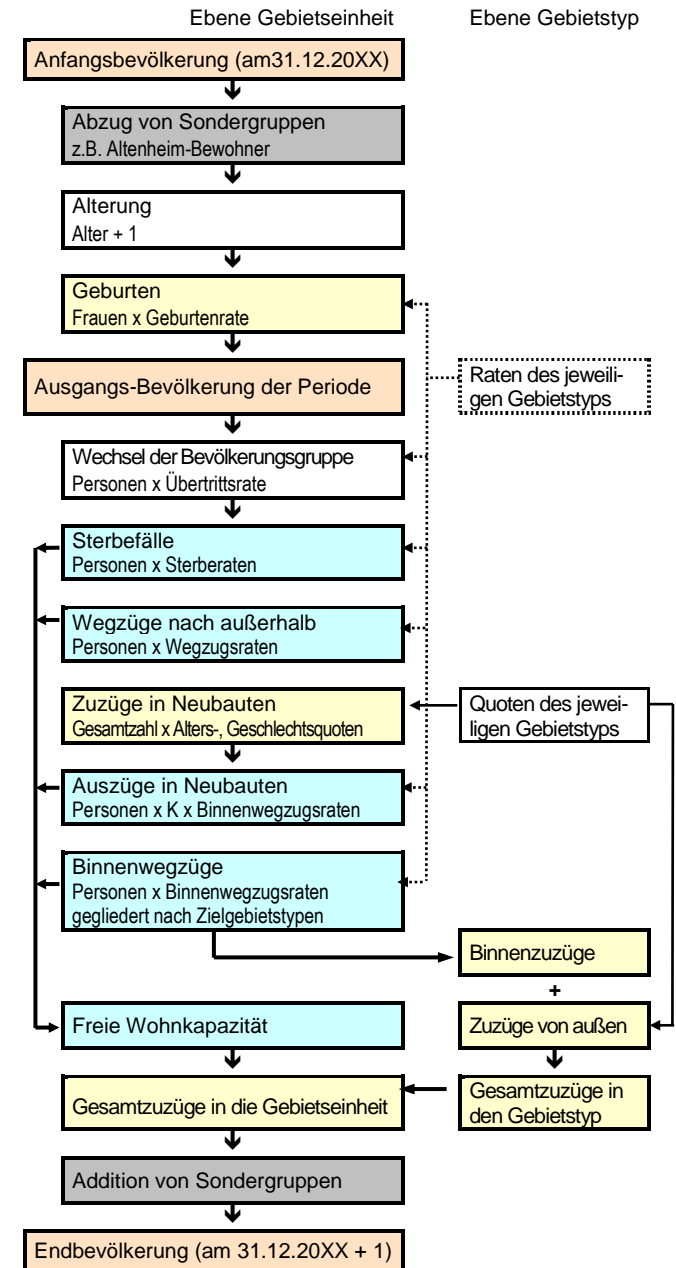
Ebene Gebietseinheit

Ebene Gebietstyp

Anfangsbevölkerung (am31.12.20XX)

Abzug von Sondergruppen
z.B. Altenheim-Bewohner

Alterung
Alter + 1

Geburten
Frauen x Geburtenrate

Ausgangs-Bevölkerung der Periode

Raten des jeweiligen Gebietstyps

Wechsel der Bevölkerungsgruppe
Personen x Übertrittsrate

Sterbefälle
Personen x Sterberaten

Wegzüge nach außerhalb
Personen x Wegzugsraten

Zuzüge in Neubauten
Gesamtzahl x Alters-, Geschlechtsquoten

Quoten des jeweiligen Gebietstyps

Auszüge in Neubauten
Personen x K x Binnenwegzugsraten

Binnenwegzüge
Personen x Binnenwegzugsraten
gegliedert nach Zielgebietstypen

Binnenzuzüge

+

Freie Wohnkapazität

Zuzüge von außen

Gesamtzuzüge in die Gebietseinheit

Gesamtzuzüge in den Gebietstyp

Addition von Sondergruppen

Endbevölkerung (am 31.12.20XX + 1)